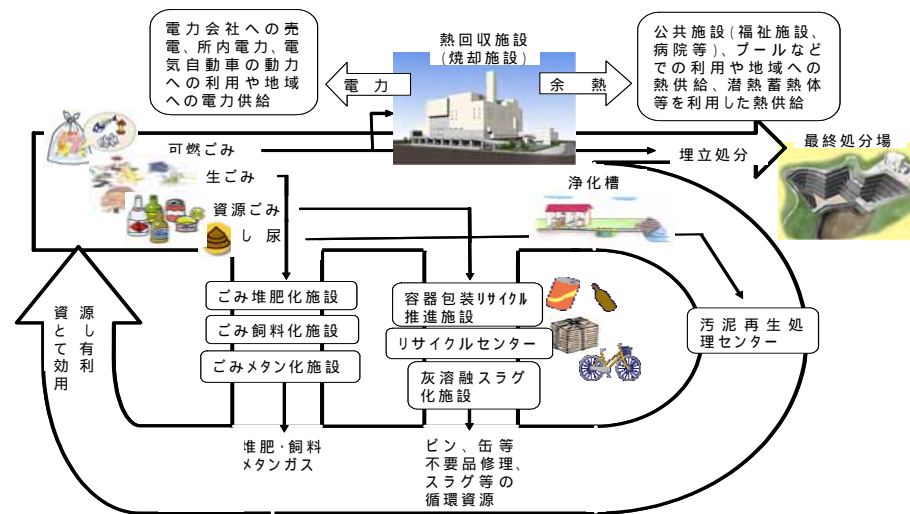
電力会社への売電、所内電力、電気自動車の動力への利用や地域への電力供給

熱回収施設
(焼却施設)

公共施設(福祉施設、病院等)、プールなどでの利用や地域への熱供給、潜熱蓄熱体等を利用した熱供給

電　力

余　熱

可燃ごみ

埋立処分

最終処分場

生ごみ

浄化槽

資源ごみ

し　尿

ごみ堆肥化施設

ごみ飼料化施設

ごみメタン化施設

容器包装リサイクル推進施設

リサイクルセンター

灰溶融スラグ化施設

汚泥再生処理センター

資源として有効利用

堆肥・飼料
メタンガス

ビン、缶等
不要品修理、
スラグ等の
循環資源